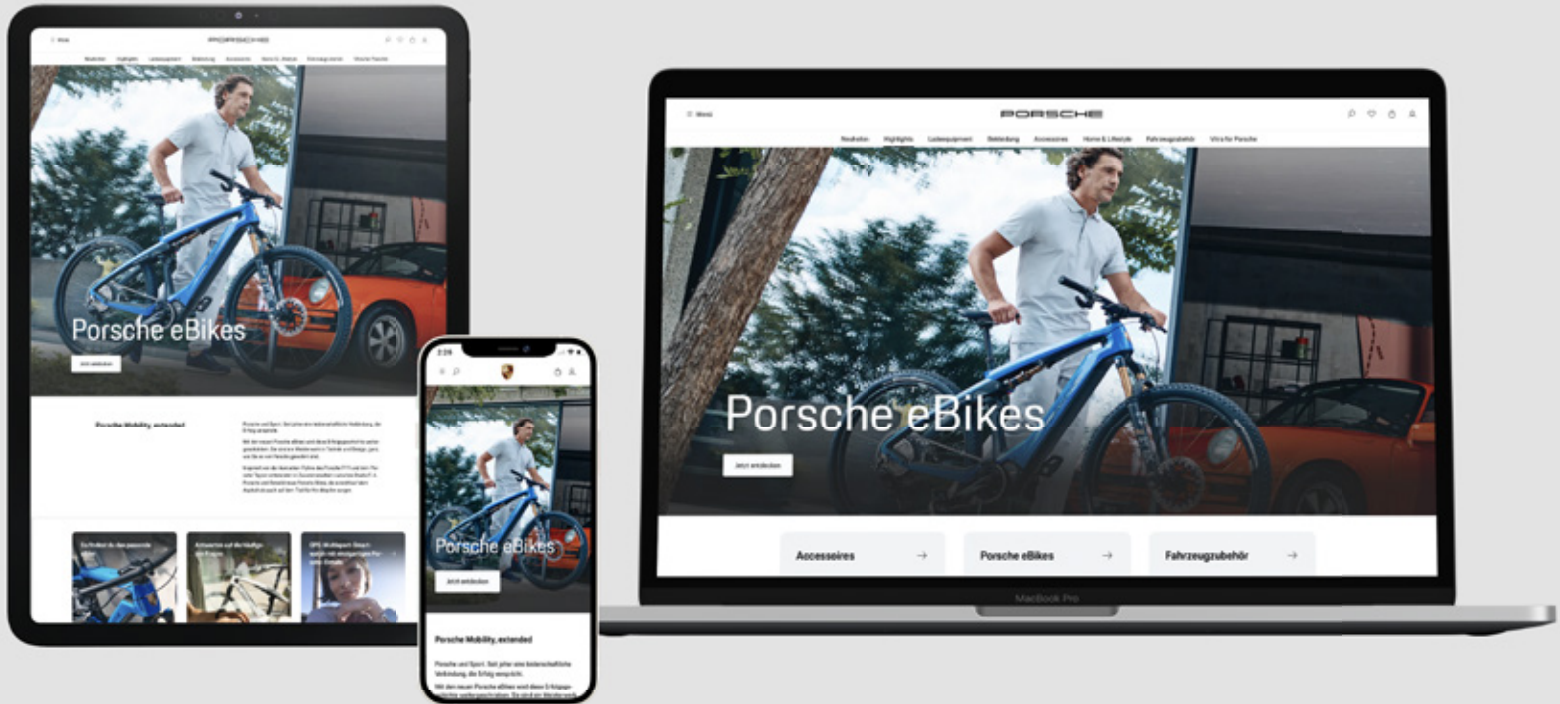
Menü

PORSCHE

Neuheiten Highlights Ladeequipment Bekleidung Accessoires Home & Lifestyle Fahrzeugzubehör Vitra für Porsche

Porsche eBikes

Jetzt entdecken

Accessoires →

Porsche eBikes →

Fahrzeugzubehör →

MacBook Pro

Porsche eBikes

Jetzt entdecken

Porsche Mobility, extended

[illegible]

Porsche eBikes

Jetzt entdecken

Porsche Mobility, extended

Porsche und Sport. Seit jeher eine leidenschaftliche Verbindung, die Erfolg verspricht.

Mit den neuen Porsche eBikes wird diese Erfolgsgeschichte weitergeschrieben. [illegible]

2:29